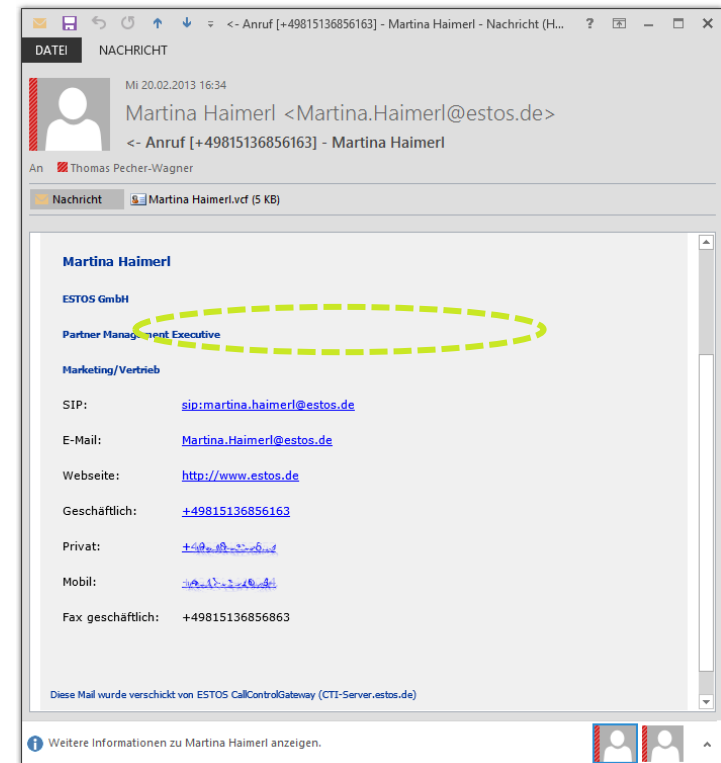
<- Anruf [+49815136856163] - Martina Haimerl - Nachricht (H... ? – ☐

DATEI NACHRICHT

Mi 20.02.2013 16:34

Martina Haimerl <Martina.Haimerl@estos.de>

<- Anruf [+49815136856163] - Martina Haimerl

An Thomas Pecher-Wagner

Nachricht Martina Haimerl.vcf (5 KB)

Martina Haimerl

ESTOS GmbH

Partner Management Executive

Marketing/Vertrieb

| SIP: | sip:martina.haimerl@estos.de |
|---|---|
| E-Mail: | Martina.Haimerl@estos.de |
| Webseite: | http://www.estos.de |
| Geschäftlich: | +49815136856163 |
| Privat: | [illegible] |
| Mobil: | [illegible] |
| Fax geschäftlich: | +49815136856863 |

Diese Mail wurde verschickt von ESTOS CallControlGateway (CTI-Server.estos.de)

Weitere Informationen zu Martina Haimerl anzeigen.